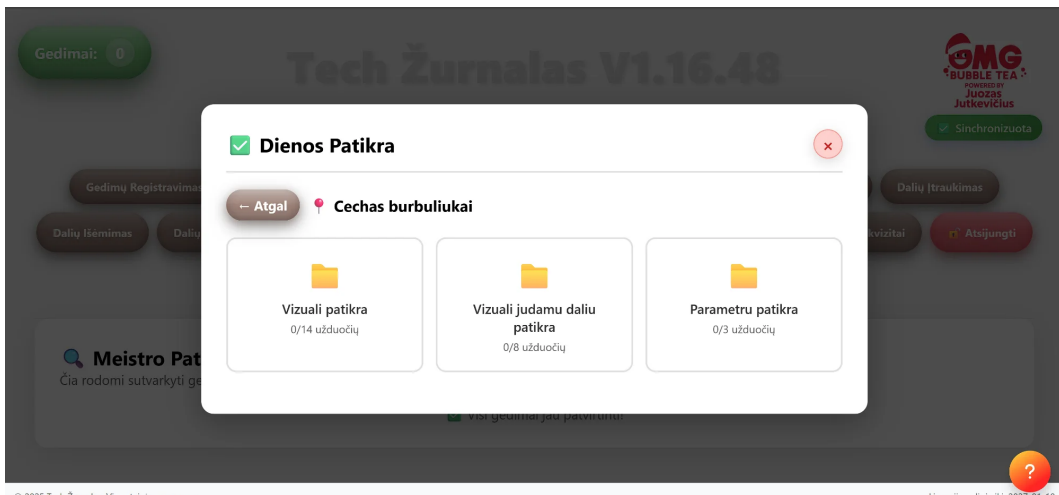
Gedimai: 0

Tech Žurnalas V1.16.48

OMG BUBBLE TEA POWERED BY Juozas Jutkevičius

Sinchronizuota

Gedimų Registravimas

Dalių Įtraukimas

Dalių Išėmimas

Dalių

kvizitai

Atsijungti

Meistro Pat

Čia rodomi sutvarkyti ge

Visi gedimai jau patvirtinti

Dienos Patikra

×

← Atgal

Cechas burbuliukai

Vizuali patikra
0/14 užduočių

Vizuali judamu daliu patikra
0/8 užduočių

Parametru patikra
0/3 užduočių

?

© 2025 Tech Žurnalas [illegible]

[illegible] 2025-01-10